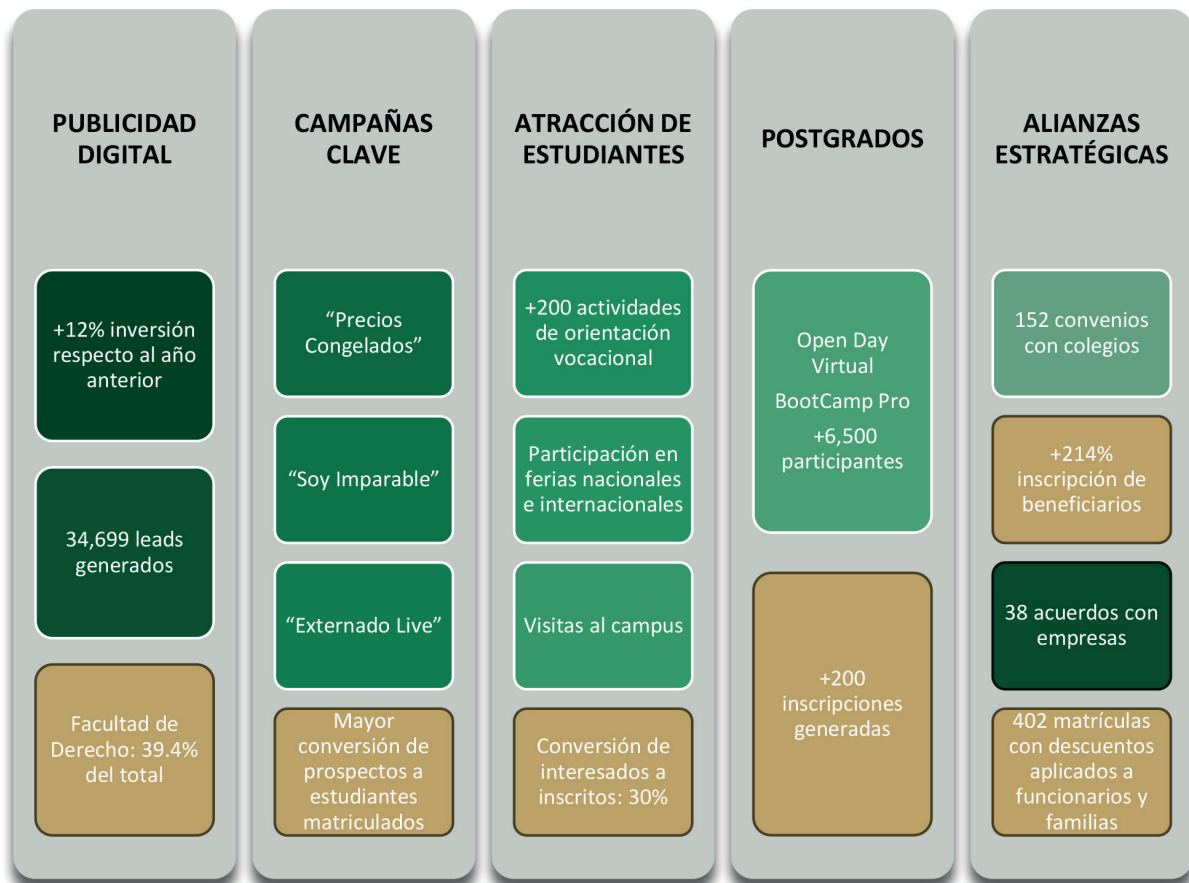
PUBLICIDAD DIGITAL

+12% inversión respecto al año anterior

34,699 leads generados

Facultad de Derecho: 39.4% del total

CAMPAÑAS CLAVE

“Precios Congelados”

“Soy Imparable”

“Externado Live”

Mayor conversión de prospectos a estudiantes matriculados

ATRACCIÓN DE ESTUDIANTES

+200 actividades de orientación vocacional

Participación en ferias nacionales e internacionales

Visitas al campus

Conversión de interesados a inscritos: 30%

POSTGRADOS

Open Day Virtual

BootCamp Pro

+6,500 participantes

+200 inscripciones generadas

ALIANZAS ESTRATÉGICAS

152 convenios con colegios

+214% inscripción de beneficiarios

38 acuerdos con empresas

402 matrículas con descuentos aplicados a funcionarios y familias